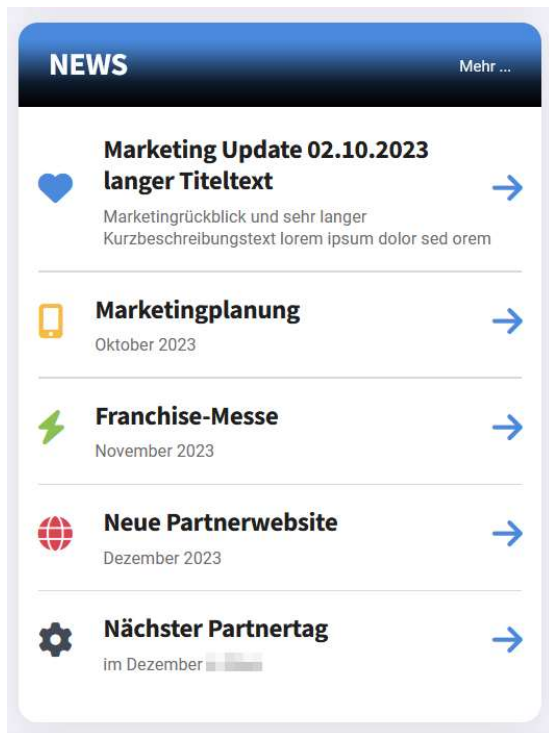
NEWS

Mehr ...

Marketing Update 02.10.2023 langer Titeltext

Marketingrückblick und sehr langer Kurzbeschreibungstext lorem ipsum dolor sed orem

Marketingplanung

Oktober 2023

Franchise-Messe

November 2023

Neue Partnerwebsite

Dezember 2023

Nächster Partnertag

im Dezember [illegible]